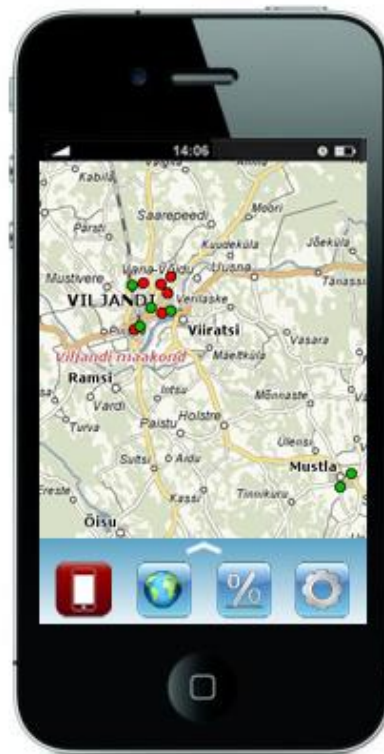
14:06

Kabila
Saarepeedi
Moori
Parsti
Kuudeküla
Jõeküla
Mustivere
Vana-Võidu
Uusna
Tanassi
VILJANDI
Verilaske
Viiratsi
Pi
Vasara
Viljandi maakond
Mäeltküla
Ramsi
Intsu
Mõnnaste
Vardi
Holstre
Turva
Paistu
Ulensi
Sultsi
Aidu
Mustla
Ereste
Kassi
Tinnikuru
Õisu